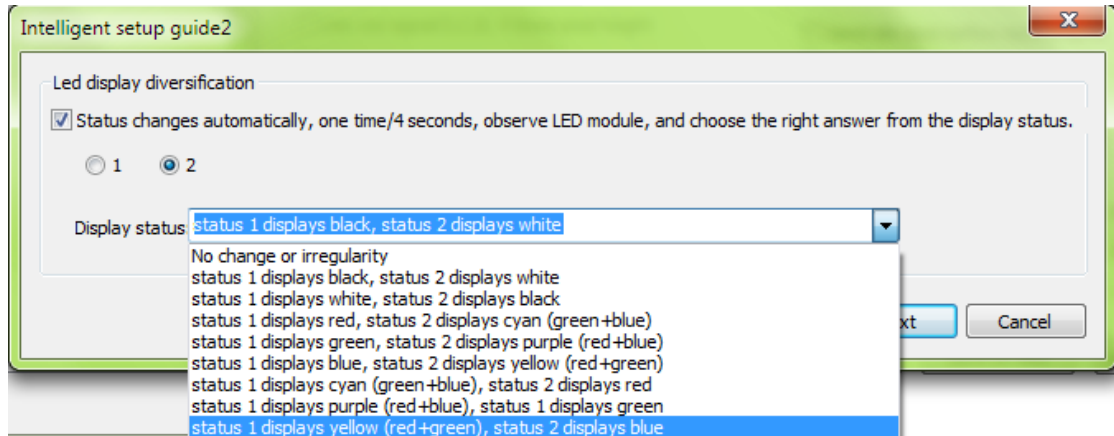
Intelligent setup guide2

Led display diversification

Status changes automatically, one time/4 seconds, observe LED module, and choose the right answer from the display status.

1 2

Display status status 1 displays black, status 2 displays white

No change or irregularity
status 1 displays black, status 2 displays white
status 1 displays white, status 2 displays black
status 1 displays red, status 2 displays cyan (green+blue)
status 1 displays green, status 2 displays purple (red+blue)
status 1 displays blue, status 2 displays yellow (red+green)
status 1 displays cyan (green+blue), status 2 displays red
status 1 displays purple (red+blue), status 1 displays green
status 1 displays yellow (red+green), status 2 displays blue

xt

Cancel